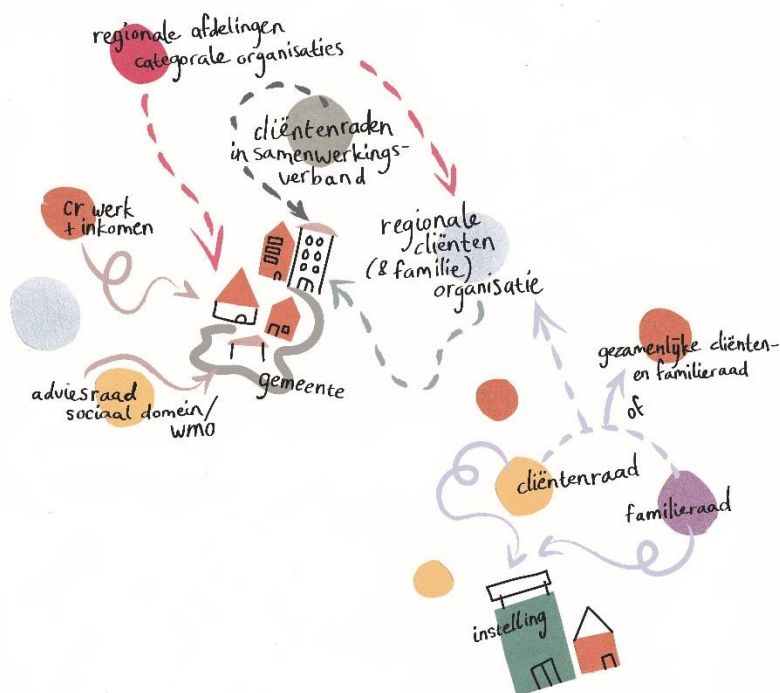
regionale afdelingen
categorale organisaties

cliëntenraden in samenwerkingsverband

cr werk + inkomen

regionale cliënten (& familie) organisatie

gemeente

adviesraad sociaal domein/ wmo

gezamenlijke cliënten- en familieraad

of

cliëntenraad

familieraad

instelling